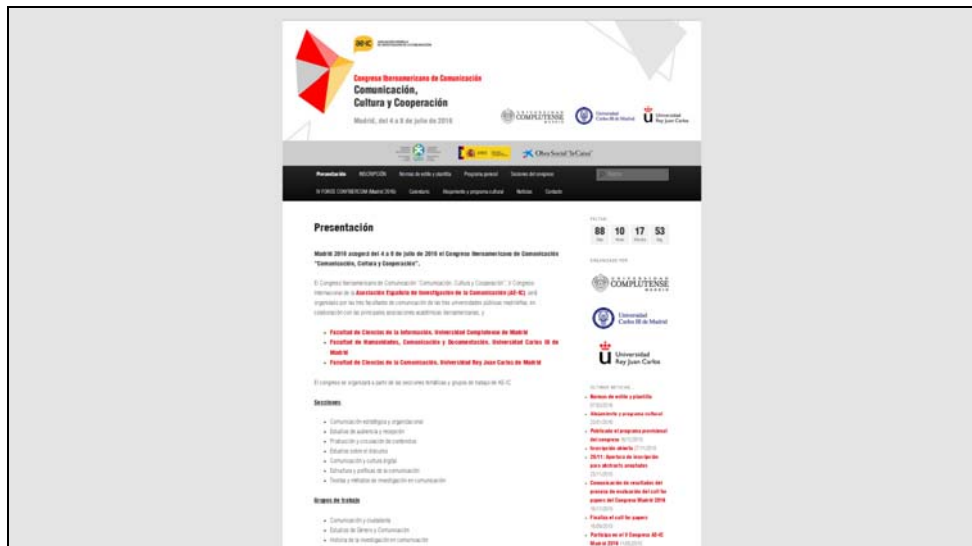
AE-IC

Congreso Iberoamericano de Comunicación
Comunicación, Cultura y Cooperación

Madrid, del 4 a 8 de julio de 2016

Universidad Complutense Madrid
Universidad Carlos III de Madrid
Universidad Rey Juan Carlos

Obra Social "la Caixa"

Presentación | INSCRIPCIÓN | Normas de estilo y plantilla | Programa general | Sesiones del congreso
III FORO CONFIBERCOM Madrid 2016 | Calendario | Alojamiento y programa cultural | Noticias | Contacto

Presentación

Madrid 2016 acogerá del 4 a 8 de julio de 2016 el Congreso Iberoamericano de Comunicación "Comunicación, Cultura y Cooperación".

El Congreso Iberoamericano de Comunicación "Comunicación, Cultura y Cooperación", V Congreso Internacional de la Asociación Española de Investigación de la Comunicación (AE-IC) será organizado por las tres facultades de comunicación de las tres universidades públicas madrileñas, en colaboración con las principales asociaciones académicas iberoamericanas, y

- Facultad de Ciencias de la Información. Universidad Complutense de Madrid
- Facultad de Humanidades, Comunicación y Documentación. Universidad Carlos III de Madrid
- Facultad de Ciencias de la Comunicación. Universidad Rey Juan Carlos de Madrid

El congreso se organizará a partir de las secciones temáticas y grupos de trabajo de AE-IC

Secciones

- Comunicación estratégica y organizacional
- Estudios de audiencia y recepción
- Producción y circulación de contenidos
- Estudios sobre el discurso
- Comunicación y cultura digital
- Estructura y políticas de la comunicación
- Teorías y métodos de investigación en comunicación

Grupos de trabajo

- Comunicación y ciudadanía
- Estudios de Género y Comunicación
- Historia de la investigación en comunicación

FALTAN
88 Días | 10 Horas | 17 Minutos | 53 Seg.

ORGANIZADO POR

Universidad Complutense Madrid
Universidad Carlos III de Madrid
Universidad Rey Juan Carlos

ÚLTIMAS NOTICIAS
- Normas de estilo y plantilla
- Alojamiento y programa cultural
- Publicado el programa provisional del congreso
- Inscripción abierta
- 20/11: Apertura de inscripción para abstracts aceptados
- Comunicación de resultados del proceso de evaluación del call for papers del Congreso Madrid 2016
- Finaliza el call for papers
- Participa en el V Congreso AE-IC Madrid 2016